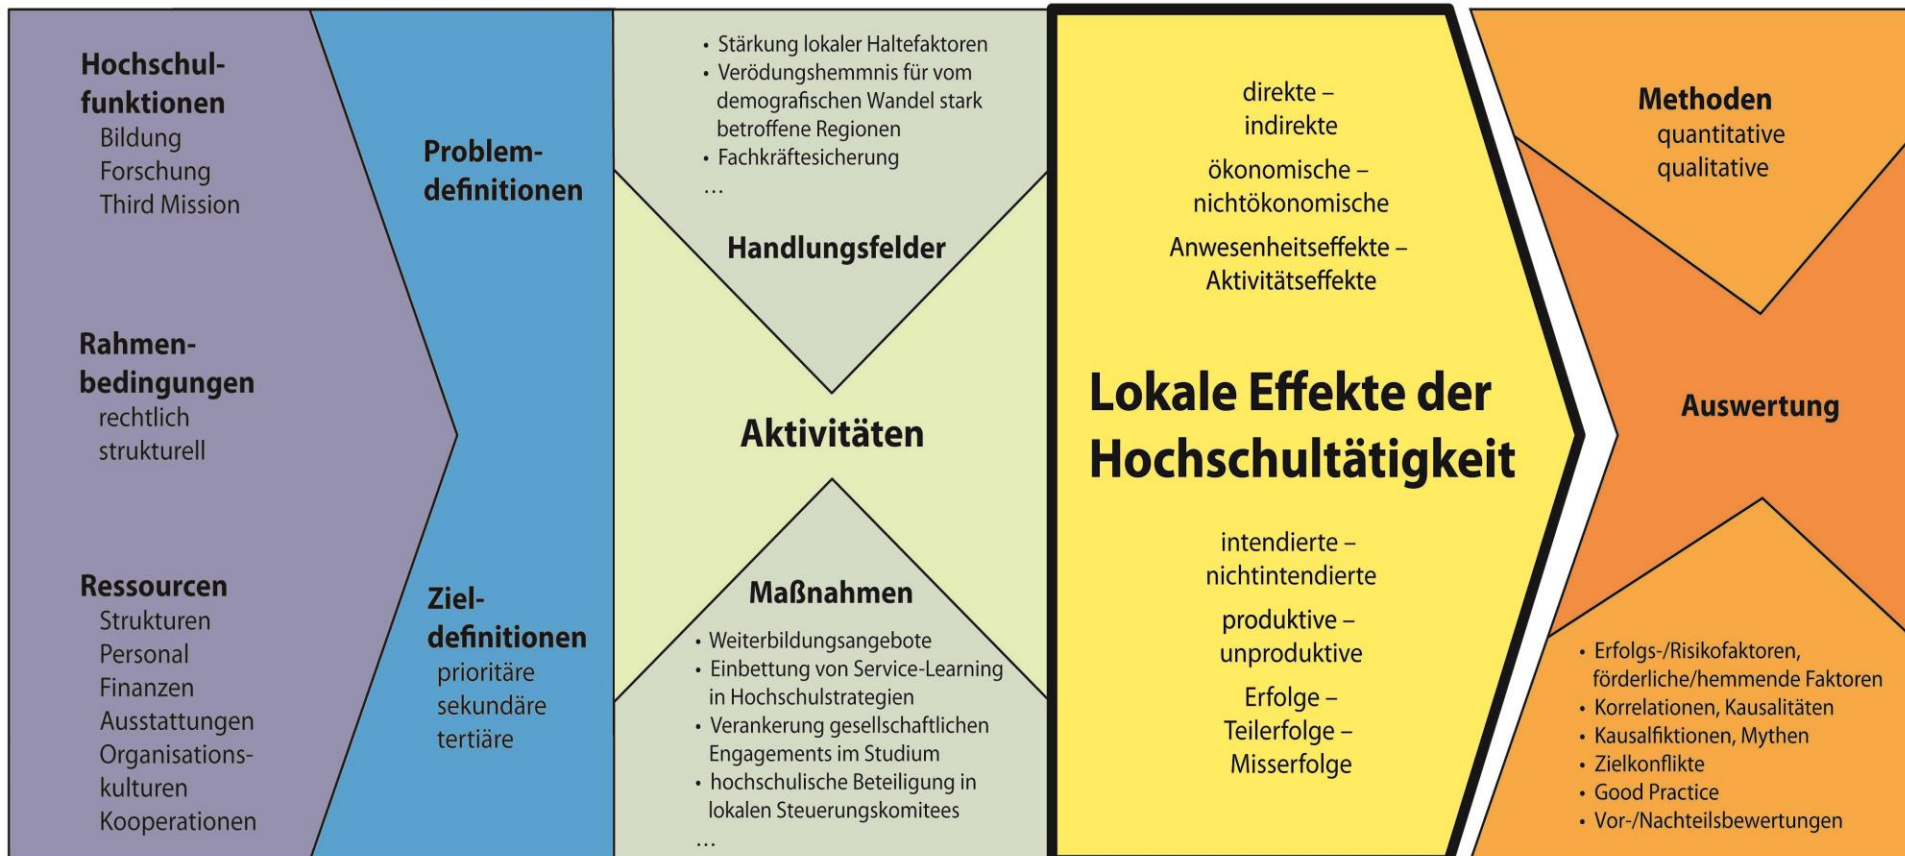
Hochschulfunktionen
Bildung
Forschung
Third Mission

Rahmenbedingungen
rechtlich
strukturell

Ressourcen
Strukturen
Personal
Finanzen
Ausstattungen
Organisationskulturen
Kooperationen

Problemdefinitionen

Zieldefinitionen
prioritäre
sekundäre
tertiäre

• Stärkung lokaler Haltefaktoren
• Verödungshemmnis für vom demografischen Wandel stark betroffene Regionen
• Fachkräftesicherung
...

Handlungsfelder

Aktivitäten

Maßnahmen
• Weiterbildungsangebote
• Einbettung von Service-Learning in Hochschulstrategien
• Verankerung gesellschaftlichen Engagements im Studium
• hochschulische Beteiligung in lokalen Steuerungskomitees
...

direkte – indirekte

ökonomische – nichtökonomische

Anwesenheitseffekte – Aktivitätseffekte

Lokale Effekte der Hochschultätigkeit

intendierte – nichtintendierte

produktive – unproduktive

Erfolge – Teilerfolge – Misserfolge

Methoden
quantitative
qualitative

Auswertung

• Erfolgs-/Risikofaktoren, förderliche/hemmende Faktoren
• Korrelationen, Kausalitäten
• Kausalfiktionen, Mythen
• Zielkonflikte
• Good Practice
• Vor-/Nachteilsbewertungen